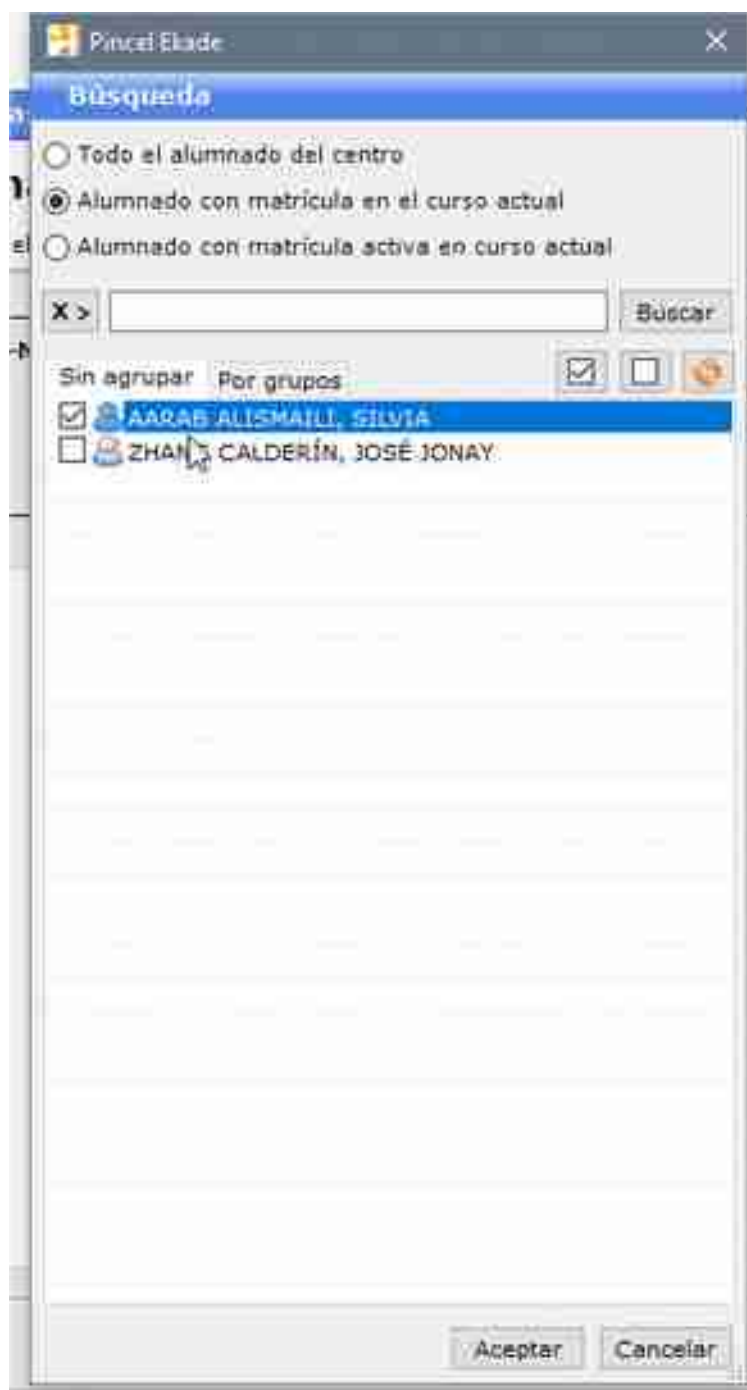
Pincel Ekade

Búsqueda

Todo el alumnado del centro

Alumnado con matrícula en el curso actual

Alumnado con matrícula activa en curso actual

X >

Buscar

Sin agrupar

Por grupos

AARAB ALISMAILI, SILVIA

ZHAN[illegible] CALDERÍN, JOSÉ JONAY

Aceptar

Cancelar